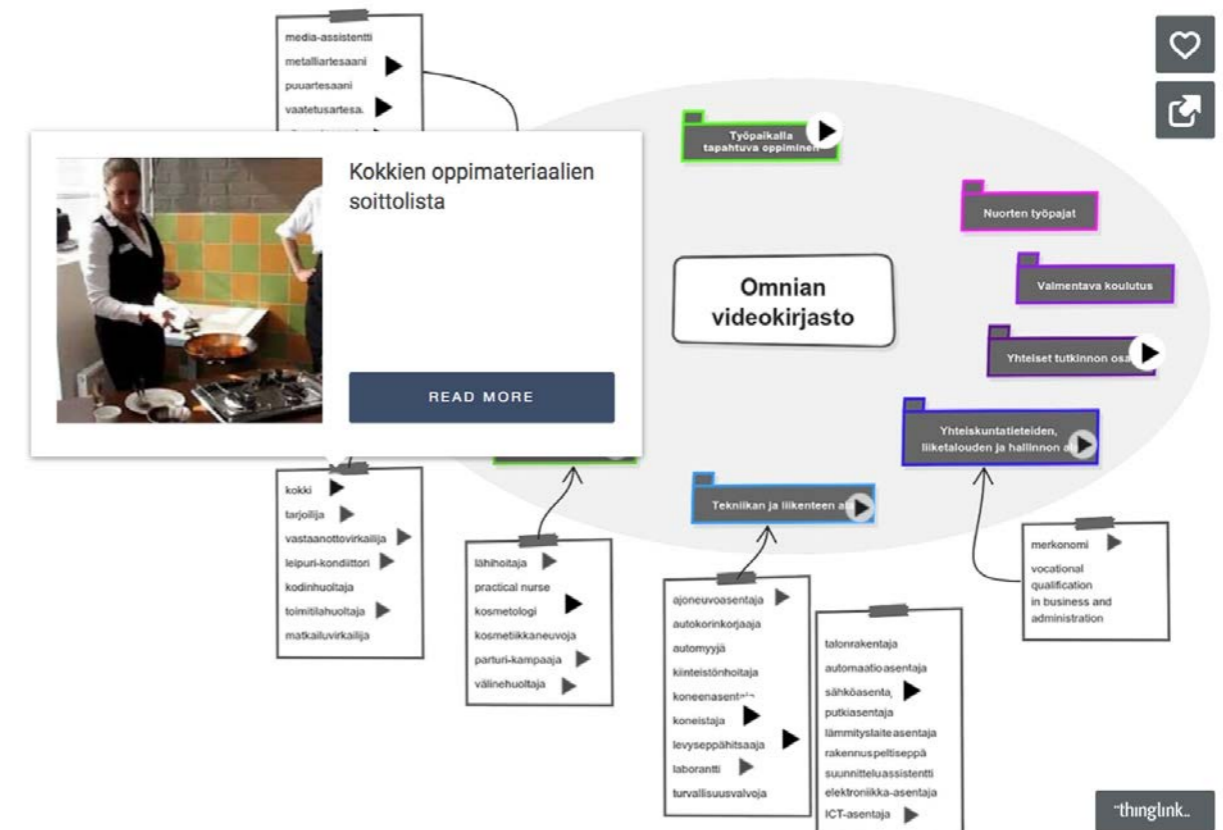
media-assistentti
metalliartesaani
puuartesaani
vaatetusartesa.

Kokkien oppimateriaalien soittolista

READ MORE

Työpaikalla tapahtuva oppiminen

Nuorten työpajat

Omnian videokirjasto

Valmentava koulutus

Yhteiset tutkinnon osa

Yhteiskuntatieteiden, liiketalouden ja hallinnon a

Tekniikan ja liikenteen a

kokki
tarjoilija
vastaanottovirkailija
leipuri-kondiittori
kodinhuoltaja
toimitilahuoltaja
matkailuvirkailija

lähihoitaja
practical nurse
kosmetologi
kosmetiikkaneuvoja
parturi-kampaaja
välinehuoltaja

ajoneuvoasentaja
autokorinkorjaaja
automyyjä
kiinteistönhoitaja
koneenasent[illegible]
koneistaja
levyseppähitsaaja
laborantti
turvallisuusvalvoja

talonrakentaja
automaatioasentaja
sähköasenta
putkiasentaja
lämmityslaiteasentaja
rakennuspeltiseppä
suunnitteluassistentti
elektroniikka-asentaja
ICT-asentaja

merkonomi
vocational qualification in business and administration

thinglink.